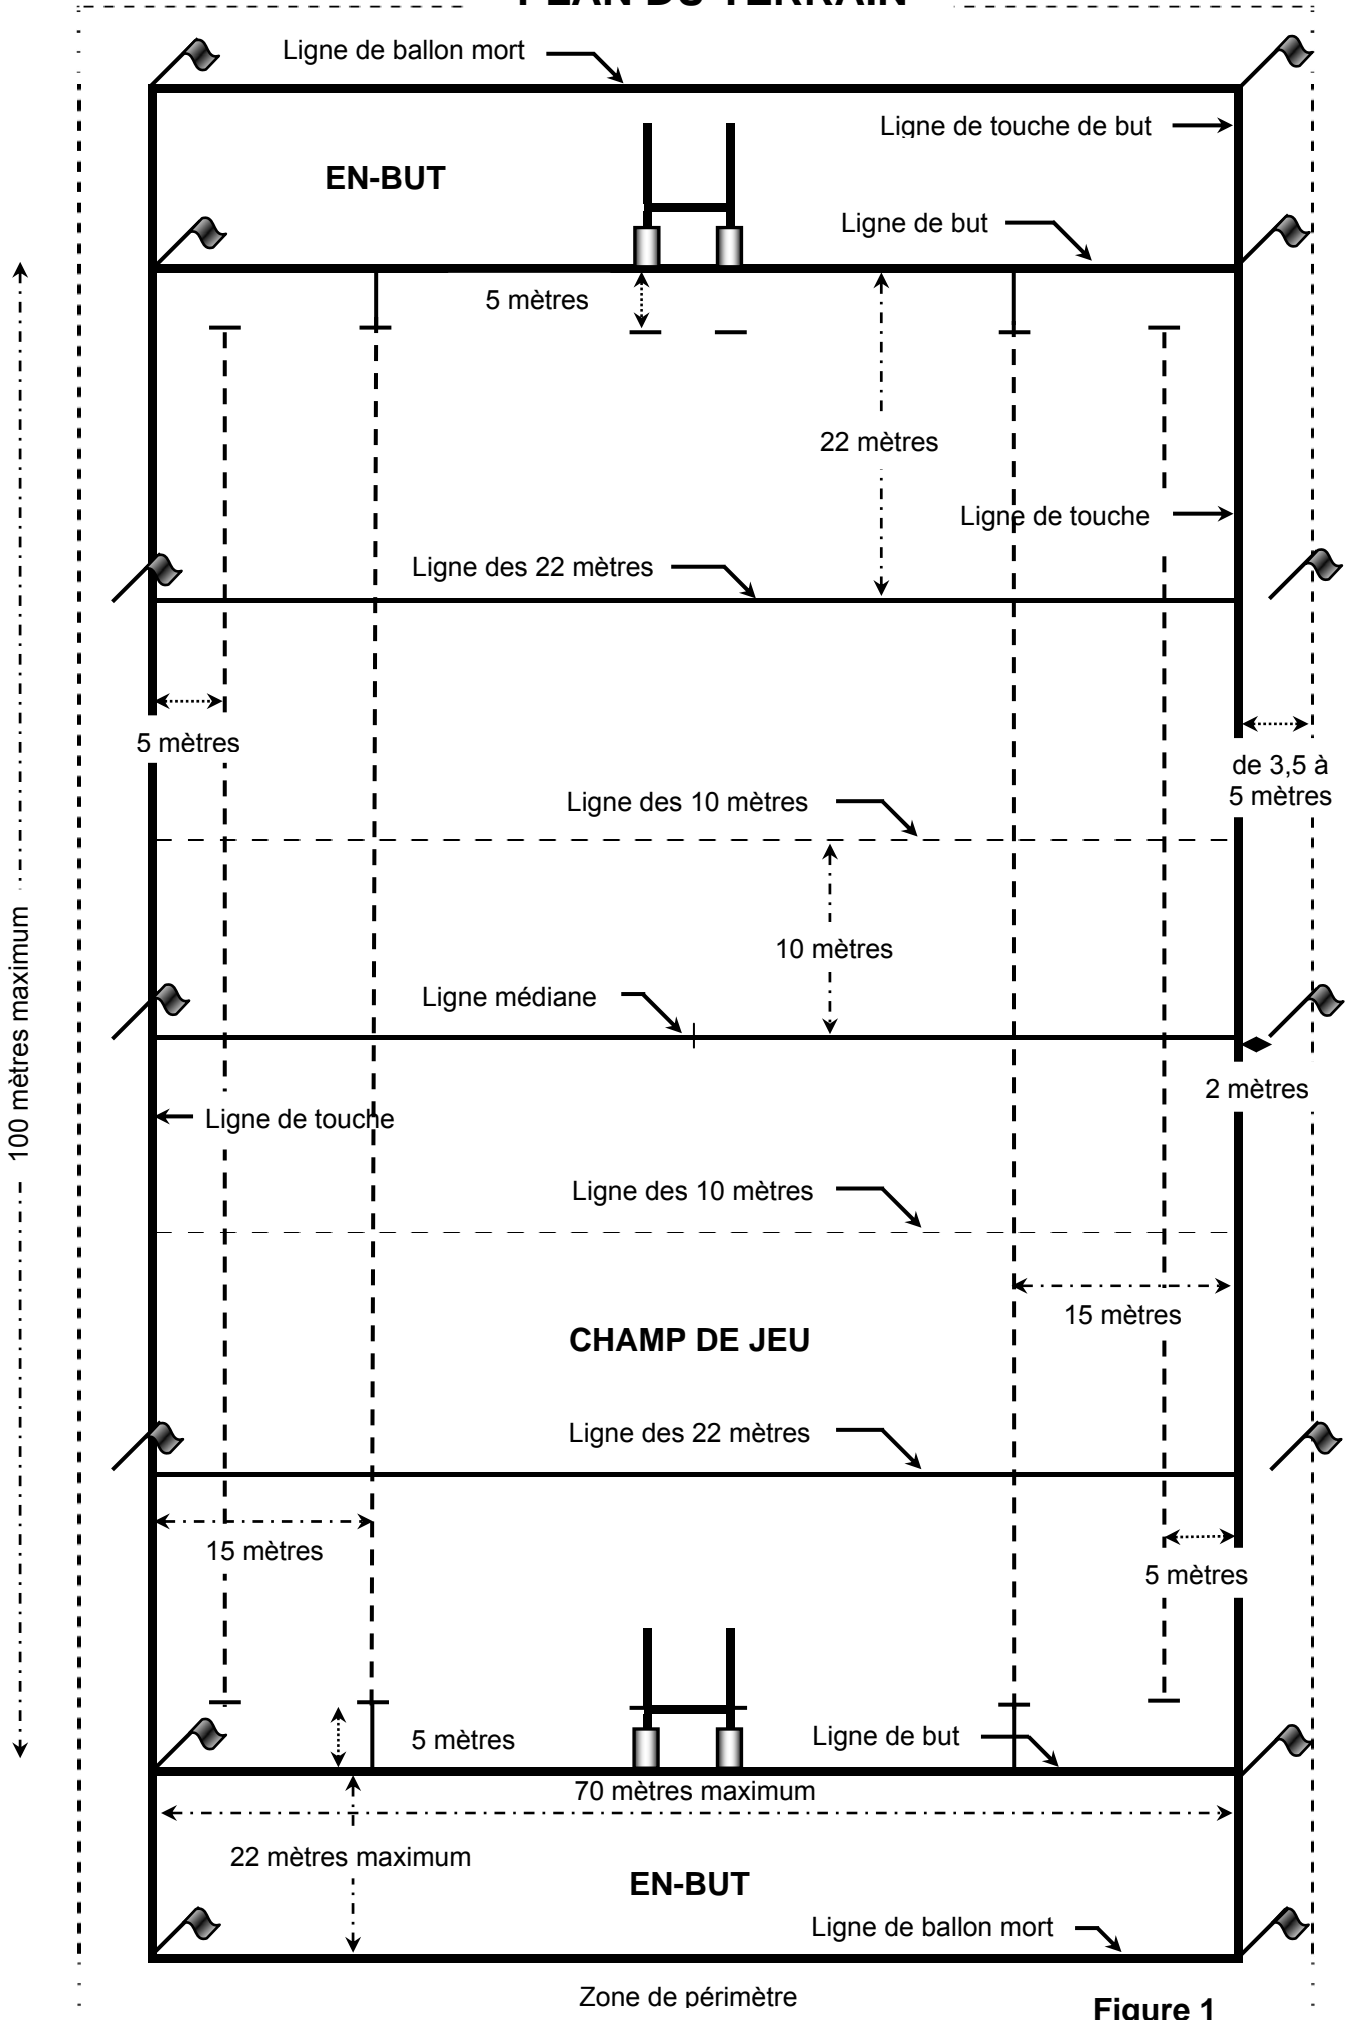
PLAN DU TERRAIN

Ligne de ballon mort

Ligne de touche de but

EN-BUT

Ligne de but

5 mètres

22 mètres

Ligne de touche

Ligne des 22 mètres

5 mètres

de 3,5 à 5 mètres

Ligne des 10 mètres

10 mètres

Ligne médiane

2 mètres

Ligne de touche

100 mètres maximum

Ligne des 10 mètres

15 mètres

CHAMP DE JEU

Ligne des 22 mètres

15 mètres

5 mètres

5 mètres

Ligne de but

70 mètres maximum

22 mètres maximum

EN-BUT

Ligne de ballon mort

Zone de périmètre

Figure 1